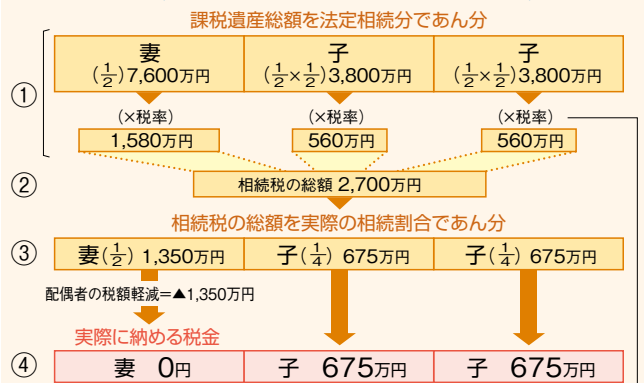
課税遺産総額を法定相続分であん分

①

| 妻 | 子 | 子 |
|---|---|---|
| ($\frac{1}{2}$)7,600万円 | ($\frac{1}{2}\times\frac{1}{2}$)3,800万円 | ($\frac{1}{2}\times\frac{1}{2}$)3,800万円 |

(×税率) (×税率) (×税率)

1,580万円 560万円 560万円

②

相続税の総額 2,700万円

相続税の総額を実際の相続割合であん分

③

| 妻($\frac{1}{2}$) 1,350万円 | 子($\frac{1}{4}$) 675万円 | 子($\frac{1}{4}$) 675万円 |
|---|---|---|

配偶者の税額軽減=▲1,350万円

実際に納める税金

④

| 妻 0円 | 子 675万円 | 子 675万円 |
|---|---|---|